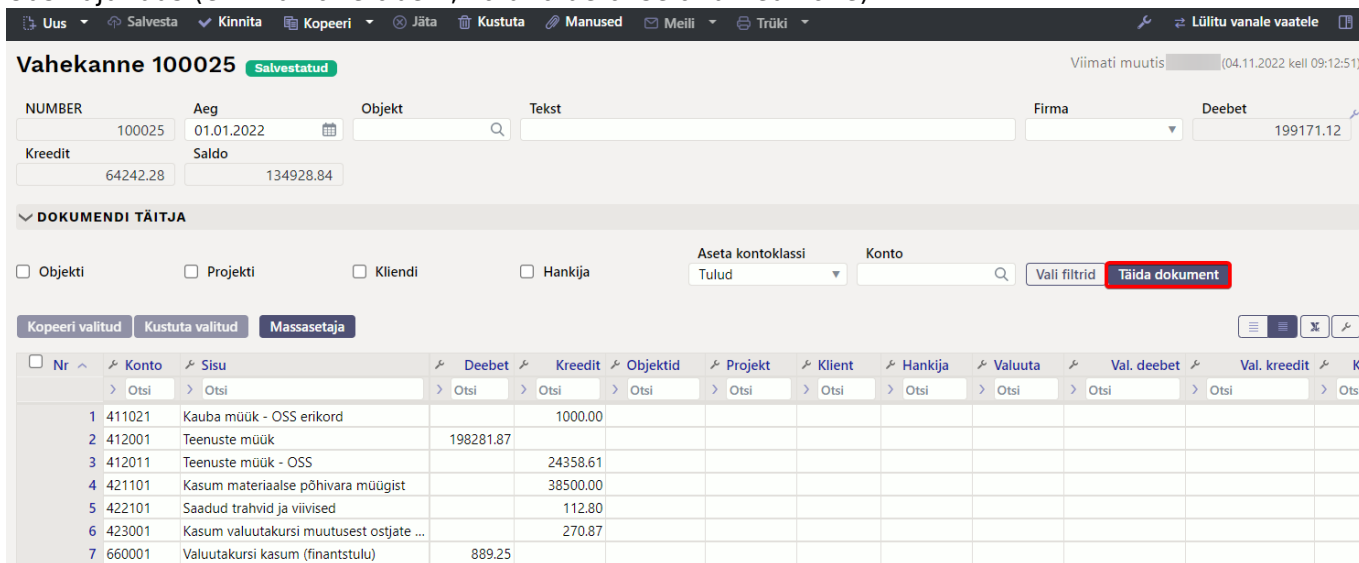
Uus Salvesta Kinnita Kopeeri Jäta Kustuta Manused Meili Trüki Lülitu vanale vaatele

Vahekanne 100025 Salvestatud

Viimati muutis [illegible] (04.11.2022 kell 09:12:51)

NUMBER 100025
Aeg 01.01.2022
Objekt
Tekst
Firma
Deebet 199171.12
Kreedit 64242.28
Saldo 134928.84

DOKUMENDI TÄITJA

Objekti Projekti Kliendi Hankija
Aseta kontoklassi Tulud
Konto
Vali filtrid Täida dokument

Kopeeri valitud Kustuta valitud Massasetaja

| Nr | Konto | Sisu | Deebet | Kreedit | Objektid | Projekt | Klient | Hankija | Valuuta | Val. deebet | Val. kreedit | K |
|---|---|---|---|---|---|---|---|---|---|---|---|---|
| | Otsi | Otsi | Otsi | Otsi | Otsi | Otsi | Otsi | Otsi | Otsi | Otsi | Otsi | Ots |
| 1 | 411021 | Kauba müük - OSS erikord | | 1000.00 | | | | | | | | |
| 2 | 412001 | Teenuste müük | 198281.87 | | | | | | | | | |
| 3 | 412011 | Teenuste müük - OSS | | 24358.61 | | | | | | | | |
| 4 | 421101 | Kasum materiaalse põhivara müügist | | 38500.00 | | | | | | | | |
| 5 | 422101 | Saadud trahvid ja viivised | | 112.80 | | | | | | | | |
| 6 | 423001 | Kasum valuutakursi muutusest ostjate ... | | 270.87 | | | | | | | | |
| 7 | 660001 | Valuutakursi kasum (finantstulu) | 889.25 | | | | | | | | | |